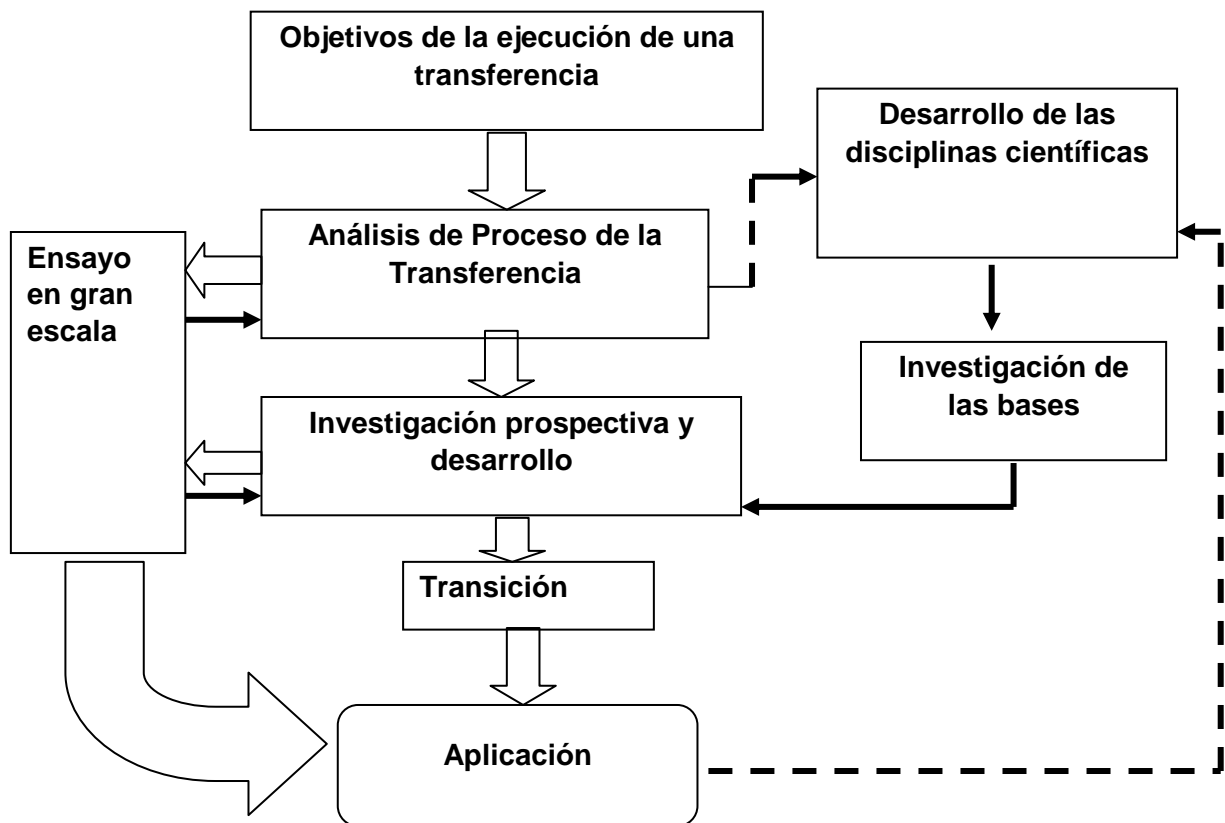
Objetivos de la ejecución de una transferencia

Desarrollo de las disciplinas científicas

Ensayo en gran escala

Análisis de Proceso de la Transferencia

Investigación de las bases

Investigación prospectiva y desarrollo

Transición

Aplicación